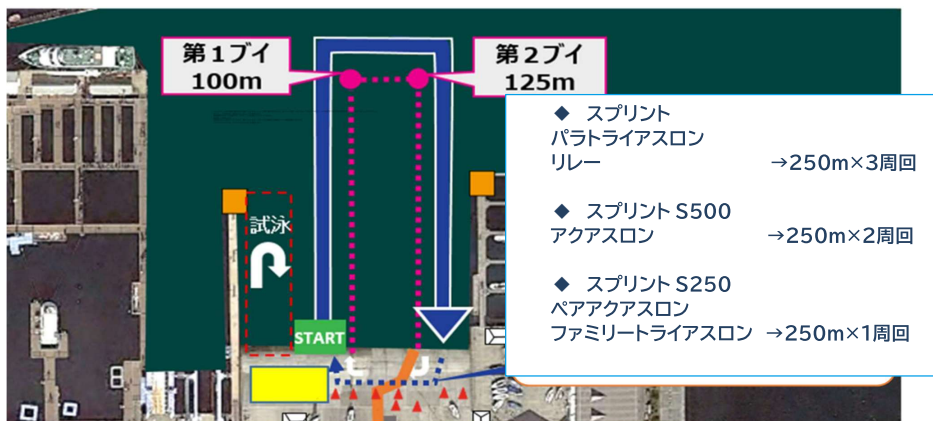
第1ブイ
100m

第2ブイ
125m

試泳

START

◆ スプリント
パラトライアスロン
リレー →250m×3周回

◆ スプリント S500
アクアスロン →250m×2周回

◆ スプリント S250
ペアアクアスロン
ファミリートライアスロン →250m×1周回